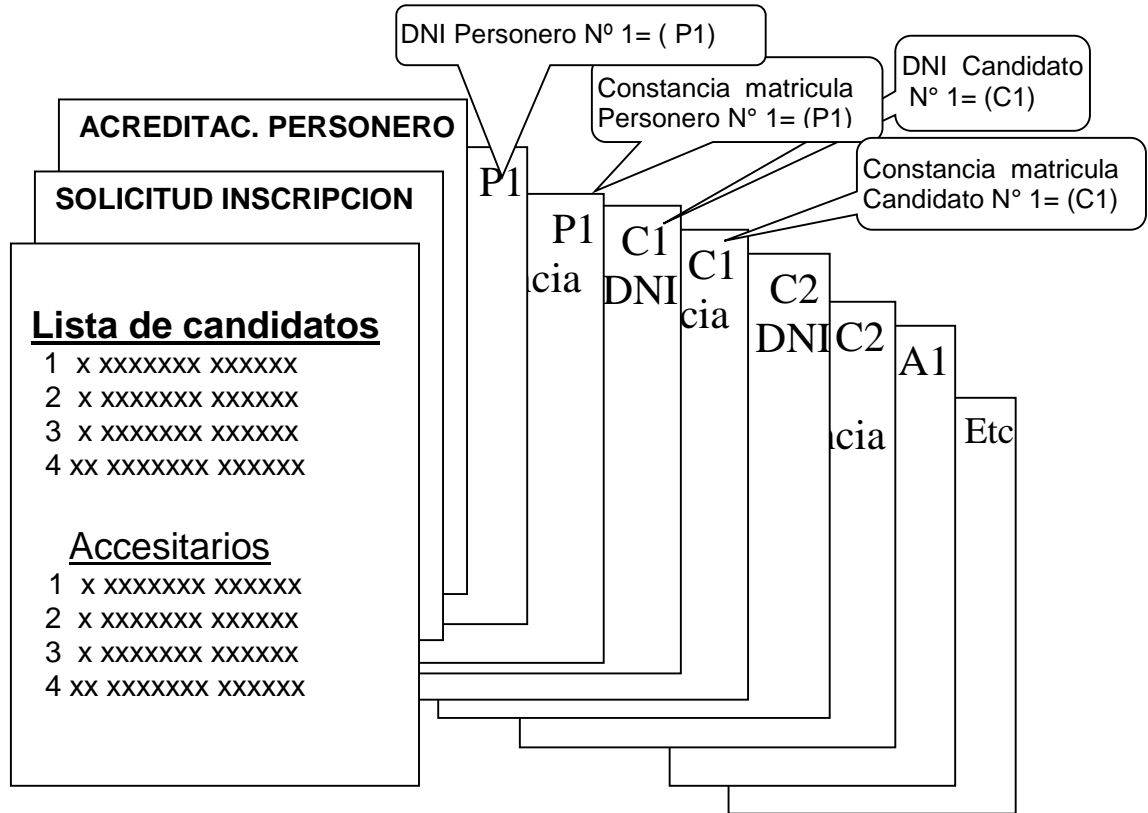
DNI Personero Nº 1= ( P1)

DNI Candidato N° 1= (C1)

Constancia matricula Personero N° 1= (P1)

Constancia matricula Candidato N° 1= (C1)

ACREDITAC. PERSONERO

SOLICITUD INSCRIPCION

P1

P1

cia

C1

DNI

C1

cia

C2

DNI

C2

A1

cia

Etc

Lista de candidatos
1 x xxxxxxx xxxxxx
2 x xxxxxxx xxxxxx
3 x xxxxxxx xxxxxx
4 xx xxxxxxx xxxxxx

Accesitarios
1 x xxxxxxx xxxxxx
2 x xxxxxxx xxxxxx
3 x xxxxxxx xxxxxx
4 xx xxxxxxx xxxxxx